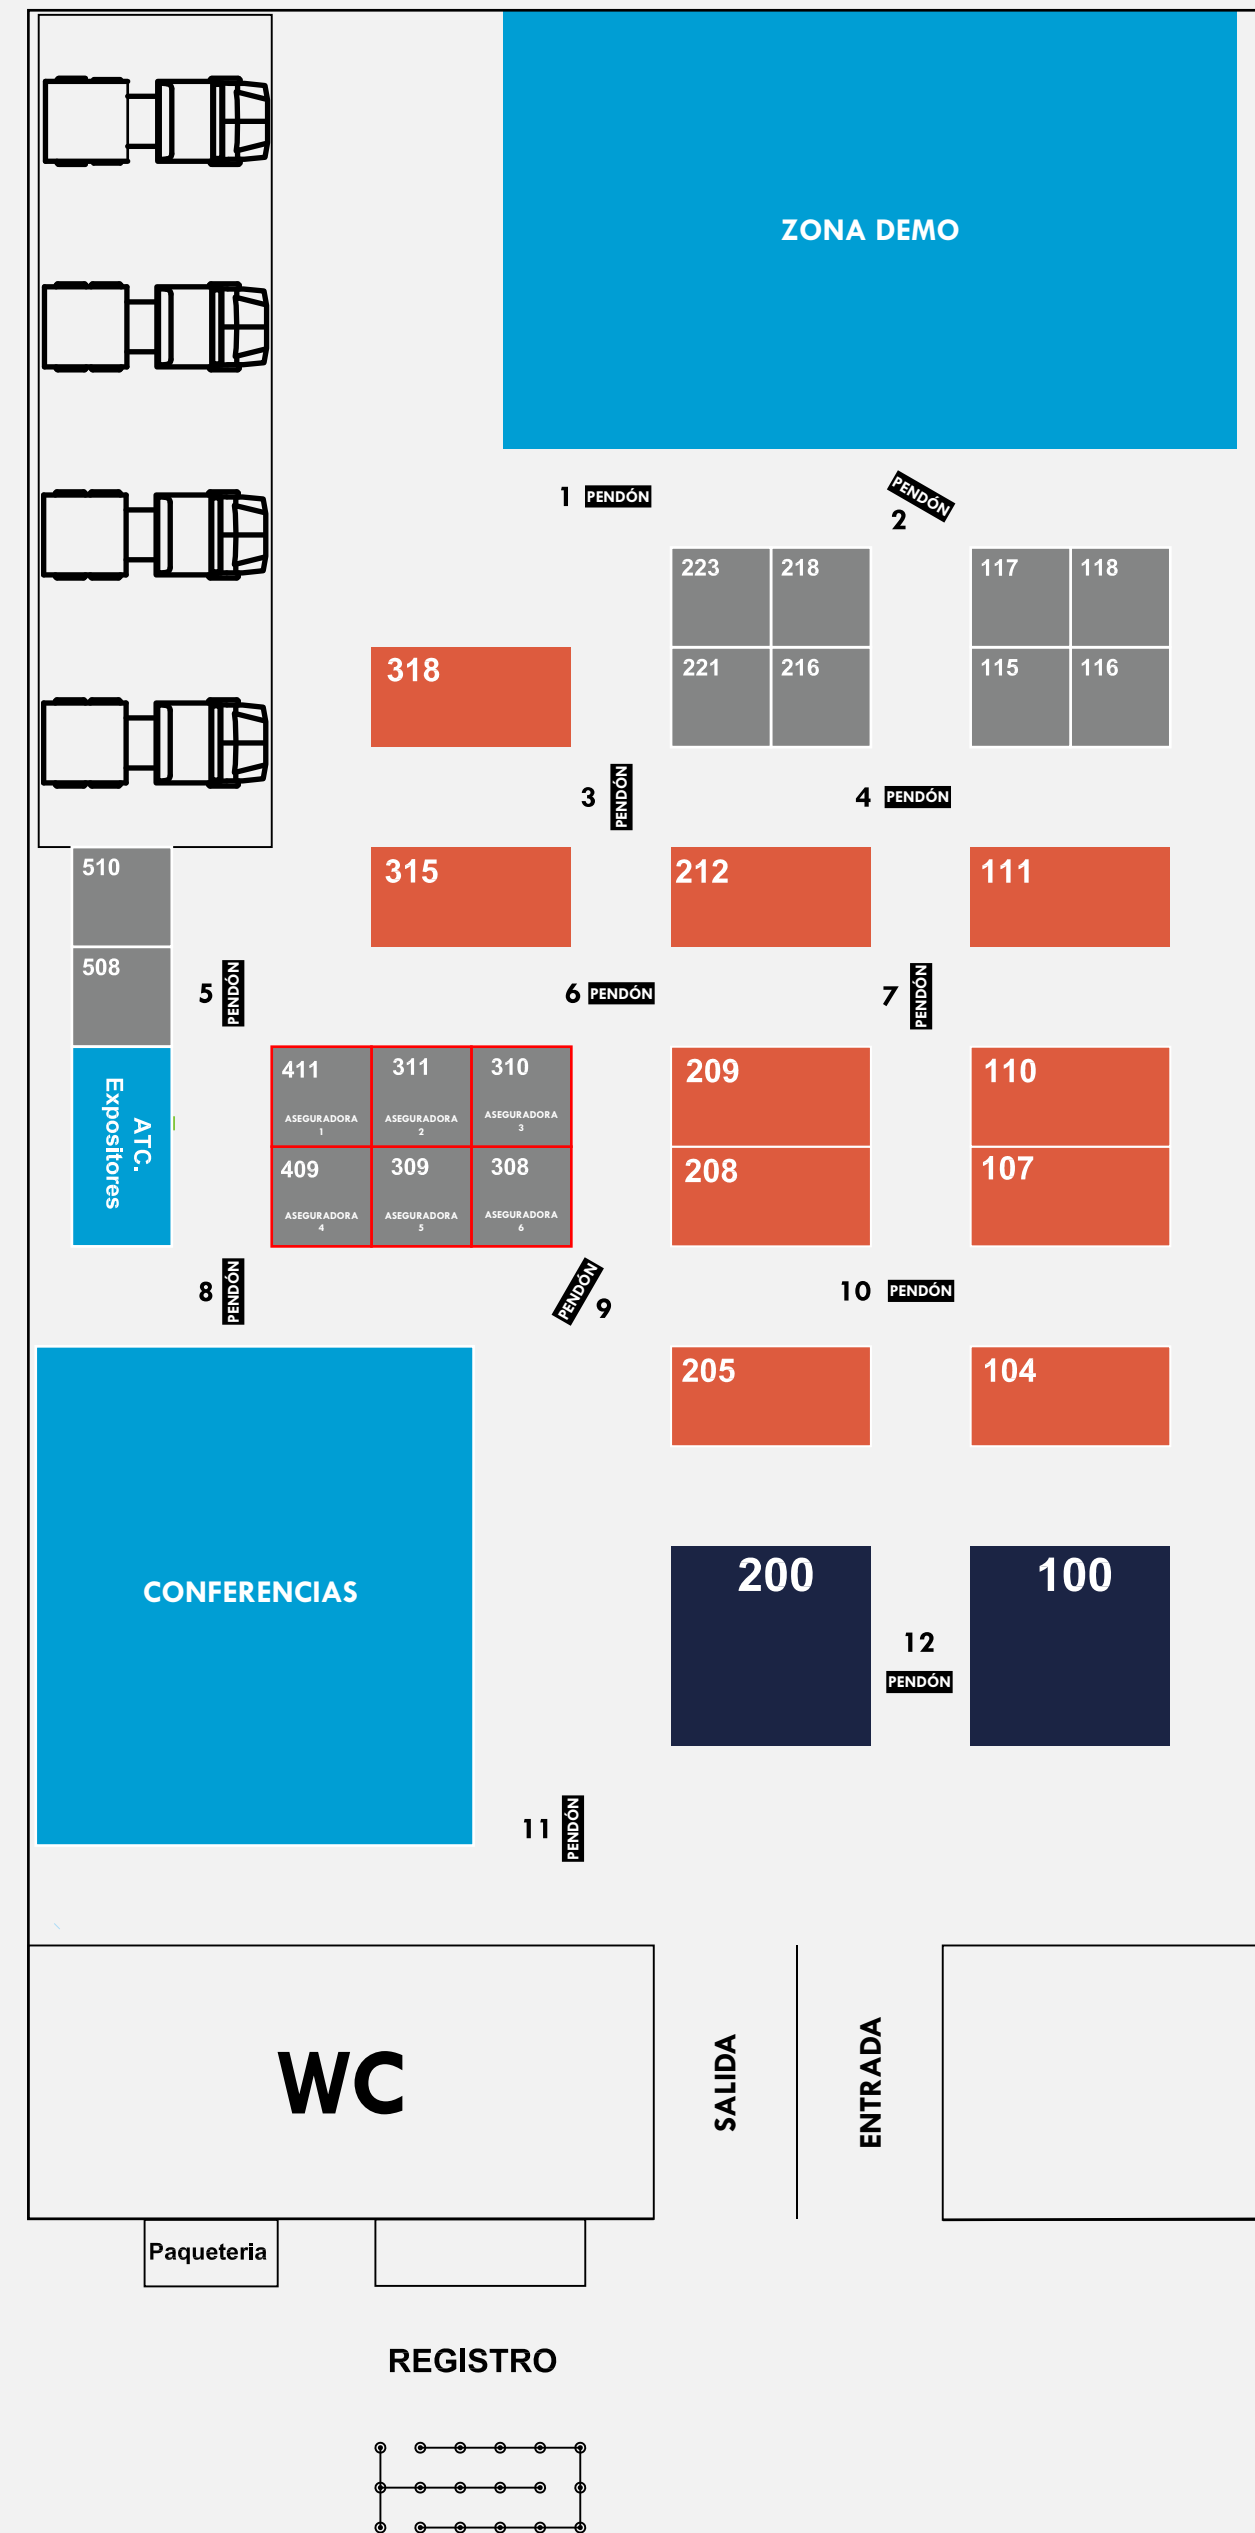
ZONA DEMO

1 PENDÓN

PENDÓN 2

223 218
221 216

117 118
115 116

318

3 PENDÓN

4 PENDÓN

510
508

315
212
111

5 PENDÓN

6 PENDÓN

7 PENDÓN

| 411 ASEGURADORA 1 | 311 ASEGURADORA 2 | 310 ASEGURADORA 3 |
|---|---|---|
| 409 ASEGURADORA 4 | 309 ASEGURADORA 5 | 308 ASEGURADORA 6 |

ATC. Expositores

209
208

110
107

8 PENDÓN

PENDÓN 9

10 PENDÓN

205
104

CONFERENCIAS

200
12 PENDÓN
100

11 PENDÓN

WC

SALIDA

ENTRADA

Paqueteria

REGISTRO